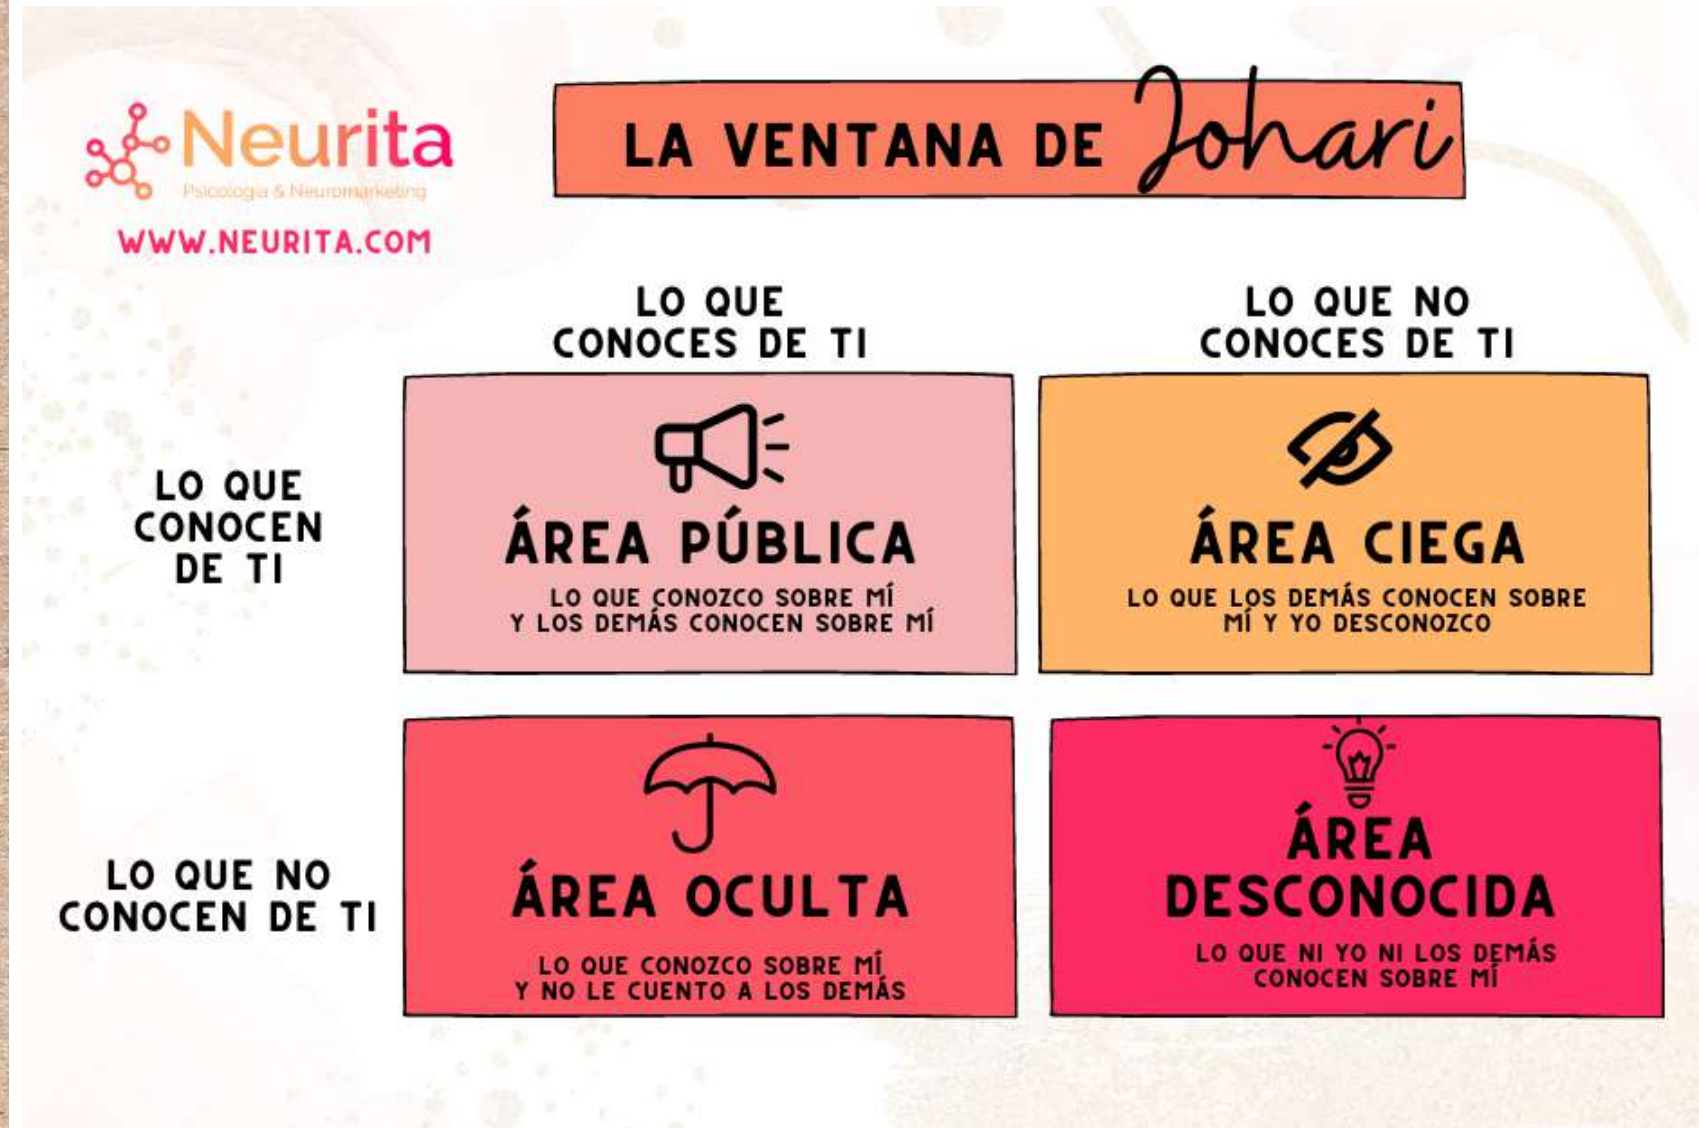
Neurita
Psicología & Neuromarketing
WWW.NEURITA.COM

LA VENTANA DE Johari

LO QUE CONOCES DE TI

LO QUE NO CONOCES DE TI

LO QUE CONOCEN DE TI

ÁREA PÚBLICA
LO QUE CONOZCO SOBRE MÍ Y LOS DEMÁS CONOCEN SOBRE MÍ

ÁREA CIEGA
LO QUE LOS DEMÁS CONOCEN SOBRE MÍ Y YO DESCONOZCO

LO QUE NO CONOCEN DE TI

ÁREA OCULTA
LO QUE CONOZCO SOBRE MÍ Y NO LE CUENTO A LOS DEMÁS

ÁREA DESCONOCIDA
LO QUE NI YO NI LOS DEMÁS CONOCEN SOBRE MÍ